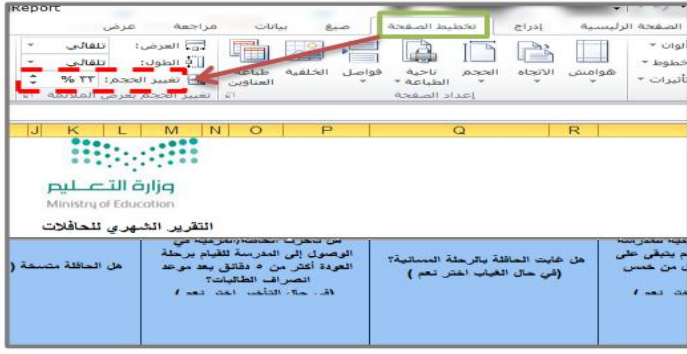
Report

الصفحة الرئيسية
إدراج
تخطيط الصفحة
صيغ
بيانات
مراجعة
عرض

الوان
خطوط
تأثيرات
هوامش
الاتجاه
الحجم
ناحية الطباعة
فواصل
الخلفية
طباعة العناوين
إعداد الصفحة
العرض: تلقائي
الطول: تلقائي
تغيير الحجم: ٣٣ %
تغيير الحجم بعرض الملاءمة

| J | K | L | M | N | O | P | Q | R |

وزارة التعليم
Ministry of Education

التقرير الشهري للحافلات

هل الحافلة متسخة (
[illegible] الوصول إلى المدرسة للقيام برحلة العودة أكثر من ٥ دقائق بعد موعد انصراف الطالبات؟
(في حال التأخر اختر نعم )
هل غابت الحافلة بالرحلة المسائية؟
(في حال الغياب اختر نعم )
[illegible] يتبقى على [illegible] من خمس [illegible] نعم )